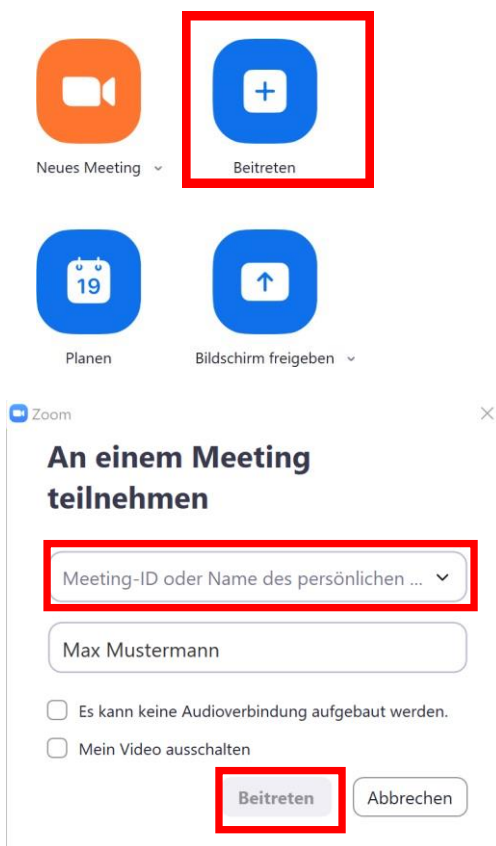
Neues Meeting

Beitreten

19

Planen

Bildschirm freigeben

Zoom

An einem Meeting teilnehmen

Meeting-ID oder Name des persönlichen ...

Max Mustermann

Es kann keine Audioverbindung aufgebaut werden.

Mein Video ausschalten

Beitreten

Abbrechen